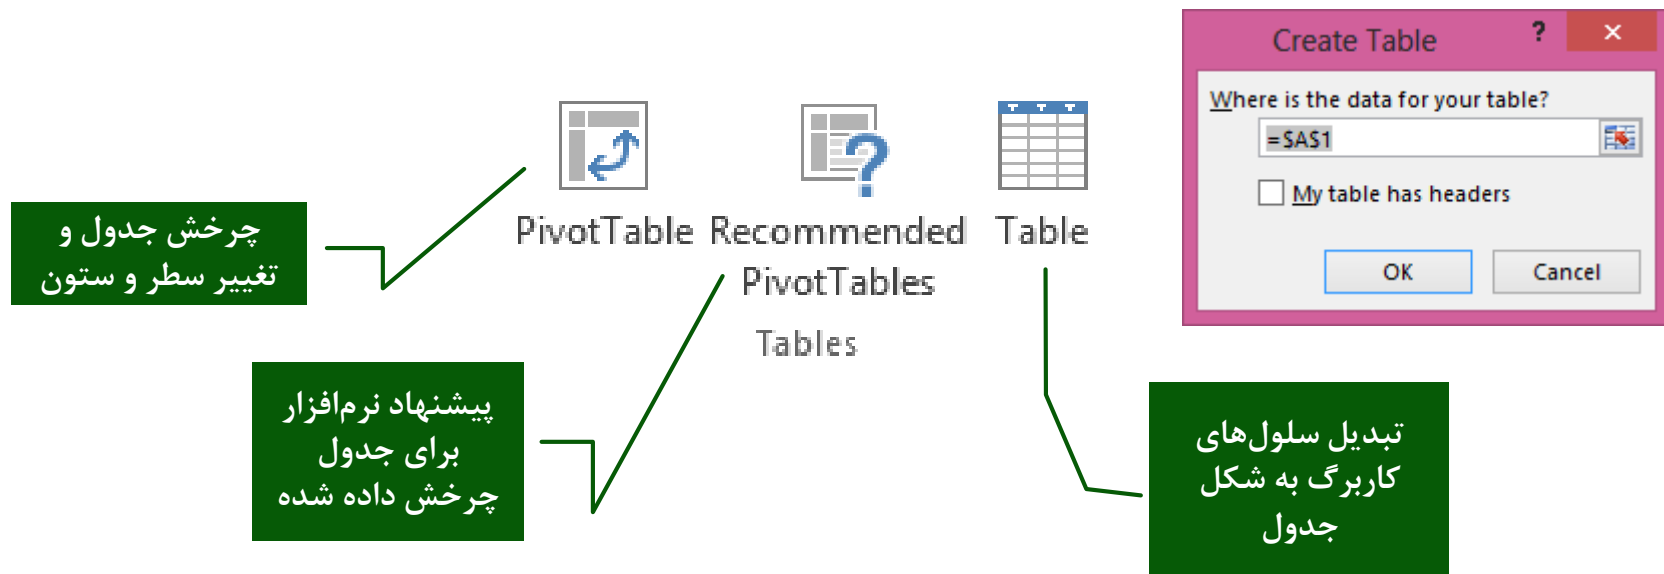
Create Table
?
×
Where is the data for your table?
=$A$1
My table has headers
OK
Cancel

PivotTable
Recommended PivotTables
Table
Tables

چرخش جدول و تغییر سطر و ستون

پیشنهاد نرم‌افزار برای جدول چرخش داده شده

تبدیل سلول‌های کاربرگ به شکل جدول